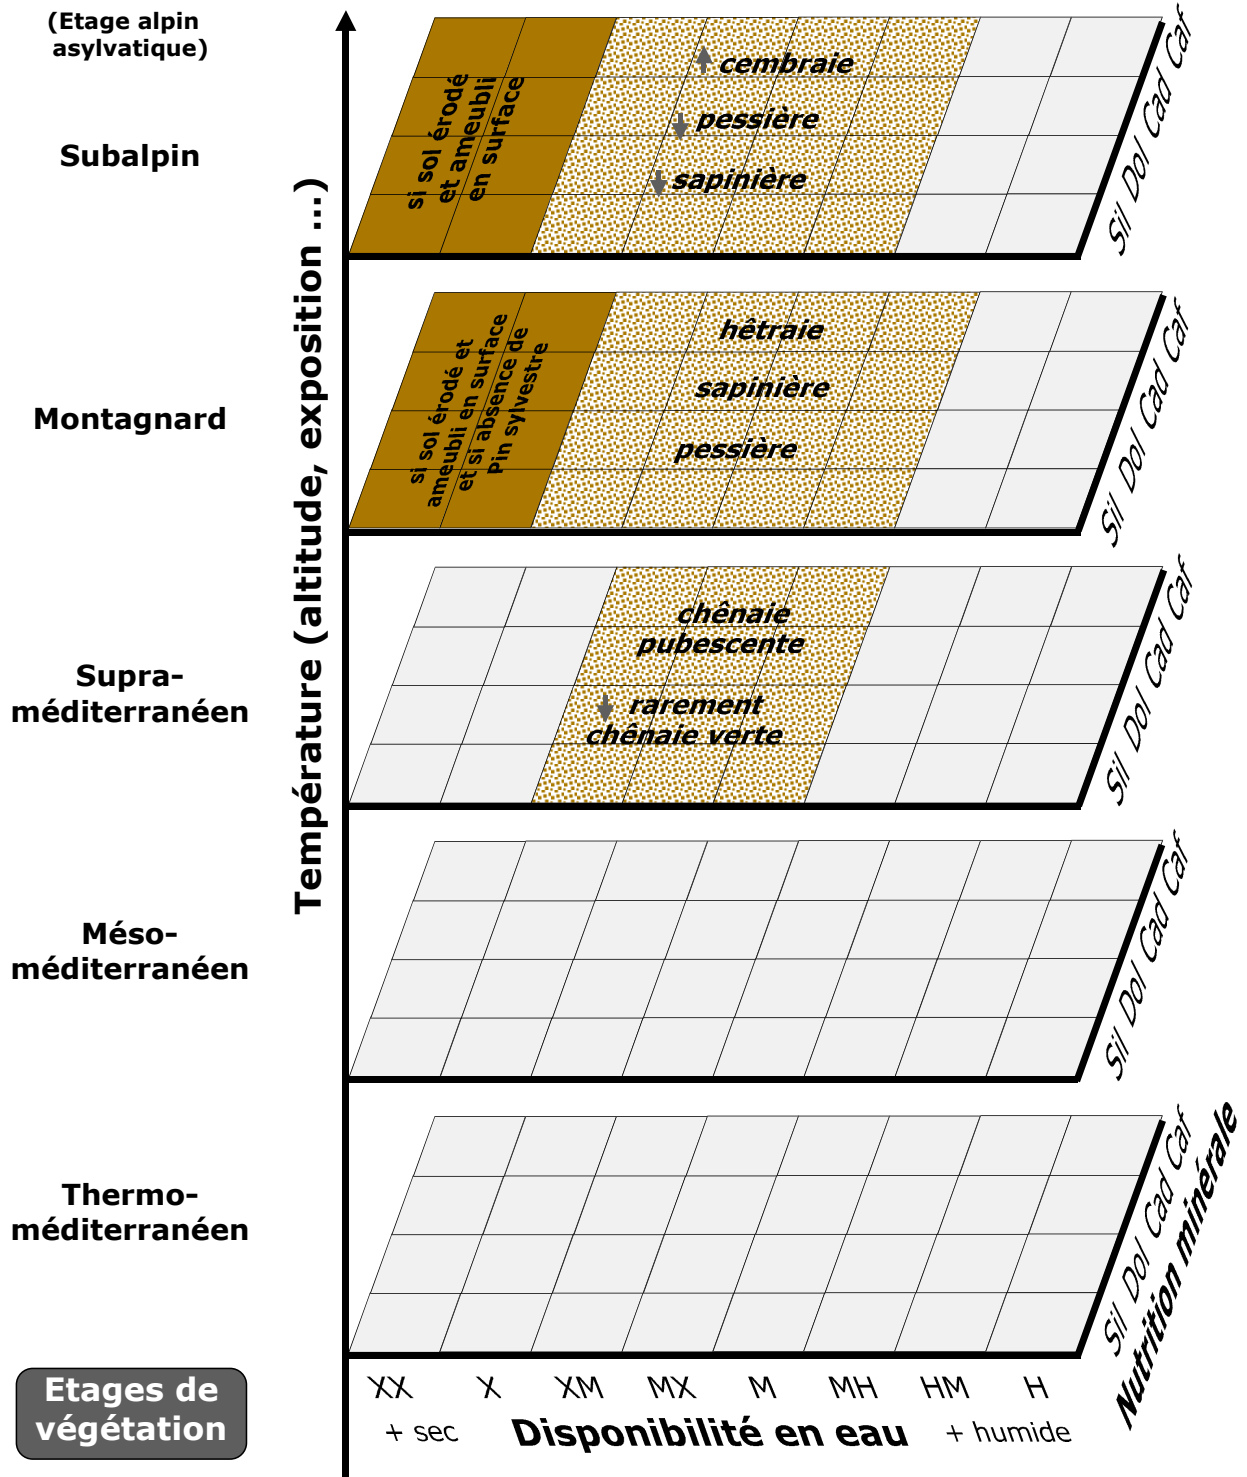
(Etage alpin asylvatique)

Subalpin

Montagnard

Supra-méditerranéen

Méso-méditerranéen

Thermo-méditerranéen

Etages de végétation

Température (altitude, exposition ...)

si sol érodé et ameubli en surface

cembraie

pessière

sapinière

Sil Dol Cad Caf

si sol érodé et ameubli en surface et si absence de Pin sylvestre

hêtraie

sapinière

pessière

Sil Dol Cad Caf

chênaie pubescente

rarement chênaie verte

Sil Dol Cad Caf

Sil Dol Cad Caf

Sil Dol Cad Caf

Nutrition minérale

XX X XM MX M MH HM H

+ sec Disponibilité en eau + humide